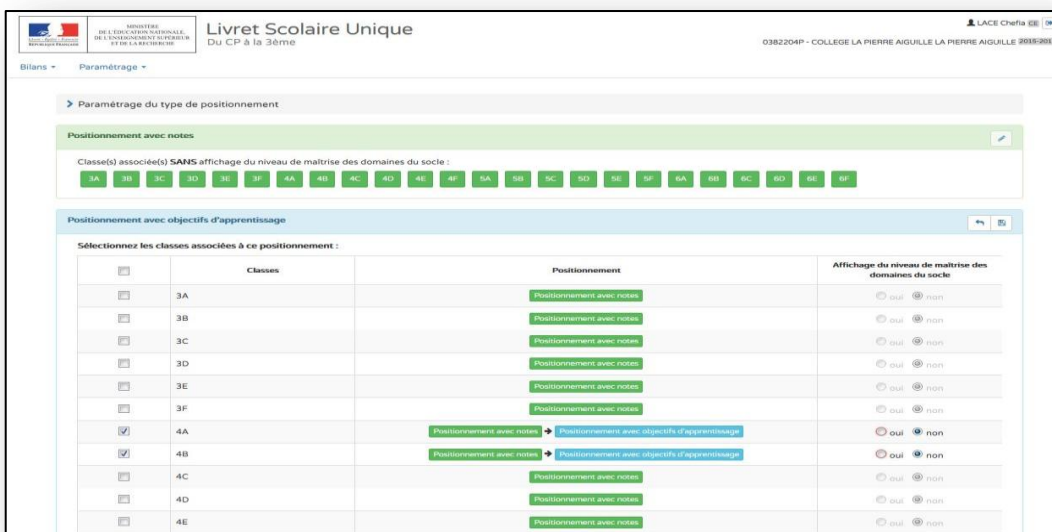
MINISTÈRE DE L'ÉDUCATION NATIONALE, DE L'ENSEIGNEMENT SUPÉRIEUR ET DE LA RECHERCHE
Liberté • Égalité • Fraternité
RÉPUBLIQUE FRANÇAISE

Livret Scolaire Unique
Du CP à la 3ème

LACE Chefia CE

0382204P - COLLEGE LA PIERRE AIGUILLE LA PIERRE AIGUILLE 2015-201

Bilans ▾ Paramétrage ▾

> Paramétrage du type de positionnement

Positionnement avec notes

Classe(s) associée(s) SANS affichage du niveau de maîtrise des domaines du socle :

3A 3B 3C 3D 3E 3F 4A 4B 4C 4D 4E 4F 5A 5B 5C 5D 5E 5F 6A 6B 6C 6D 6E 6F

Positionnement avec objectifs d'apprentissage

Sélectionnez les classes associées à ce positionnement :

| | Classes | Positionnement | Affichage du niveau de maîtrise des domaines du socle |
|---|---|---|---|
| | 3A | Positionnement avec notes | oui non |
| | 3B | Positionnement avec notes | oui non |
| | 3C | Positionnement avec notes | oui non |
| | 3D | Positionnement avec notes | oui non |
| | 3E | Positionnement avec notes | oui non |
| | 3F | Positionnement avec notes | oui non |
| ☑ | 4A | Positionnement avec notes → Positionnement avec objectifs d'apprentissage | oui non |
| ☑ | 4B | Positionnement avec notes → Positionnement avec objectifs d'apprentissage | oui non |
| | 4C | Positionnement avec notes | oui non |
| | 4D | Positionnement avec notes | oui non |
| | 4E | Positionnement avec notes | oui non |